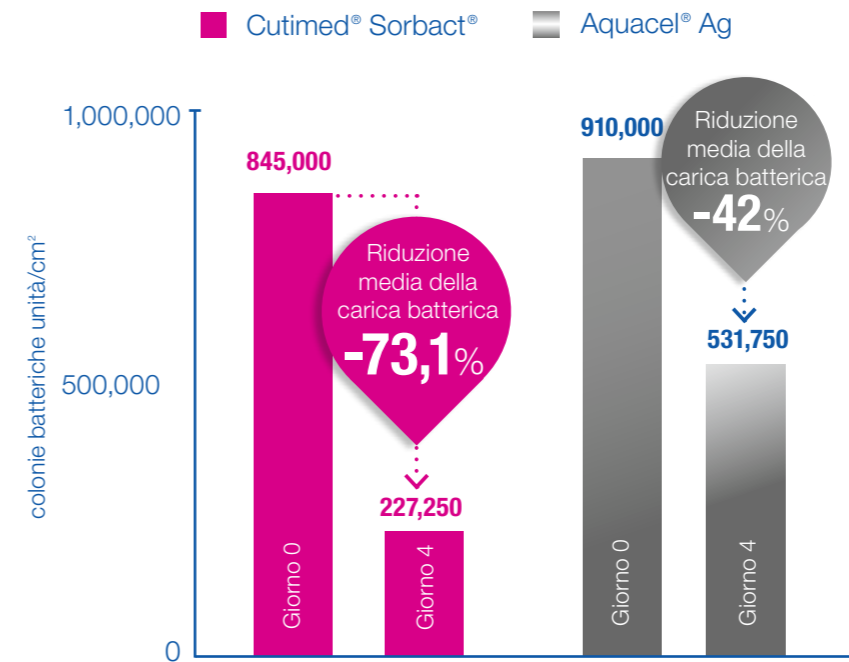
Cutimed® Sorbact®
Aquacel® Ag

colonie batteriche unità/cm²

1,000,000
500,000
0

845,000
Riduzione media della carica batterica
-73,1%
227,250
Giorno 0
Giorno 4

910,000
Riduzione media della carica batterica
-42%
531,750
Giorno 0
Giorno 4